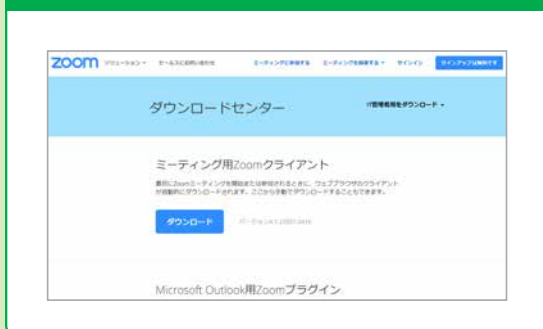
zoom ソリューション ▾ セールスにお問い合わせ ミーティングに参加する ミーティングを開催する ▾ サインイン サインアップは無料です

ダウンロードセンター

IT管理者用をダウンロード ▾

ミーティング用Zoomクライアント

最初にZoomミーティングを開始または参加されるときに、ウェブブラウザのクライアントが自動的にダウンロードされます。ここから手動でダウンロードすることもできます。

ダウンロード

バージョン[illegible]

Microsoft Outlook用Zoomプラグイン